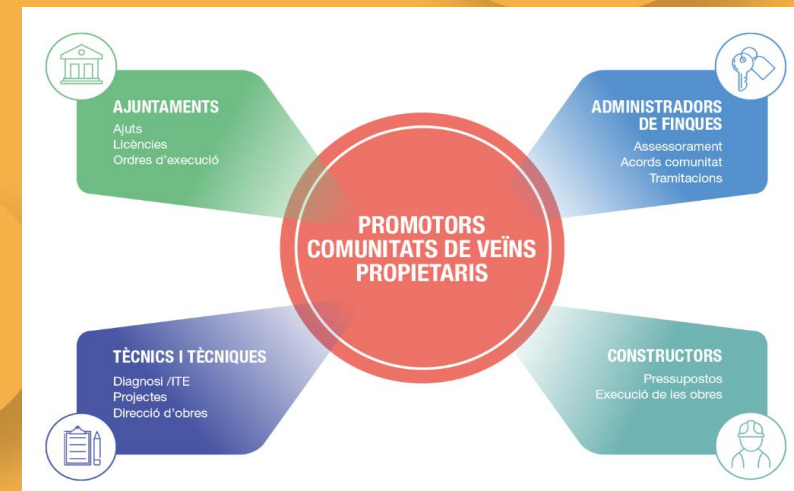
AJUNTAMENTS
Ajuts
Llicències
Ordres d'execució

ADMINISTRADORS DE FINQUES
Assessorament
Acords comunitat
Tramitacions

PROMOTORS
COMUNITATS DE VEÏNS
PROPIETARIS

TÈCNICS I TÈCNIQUES
Diagnosi /ITE
Projectes
Direcció d'obres

CONSTRUCTORS
Pressupostos
Execució de les obres